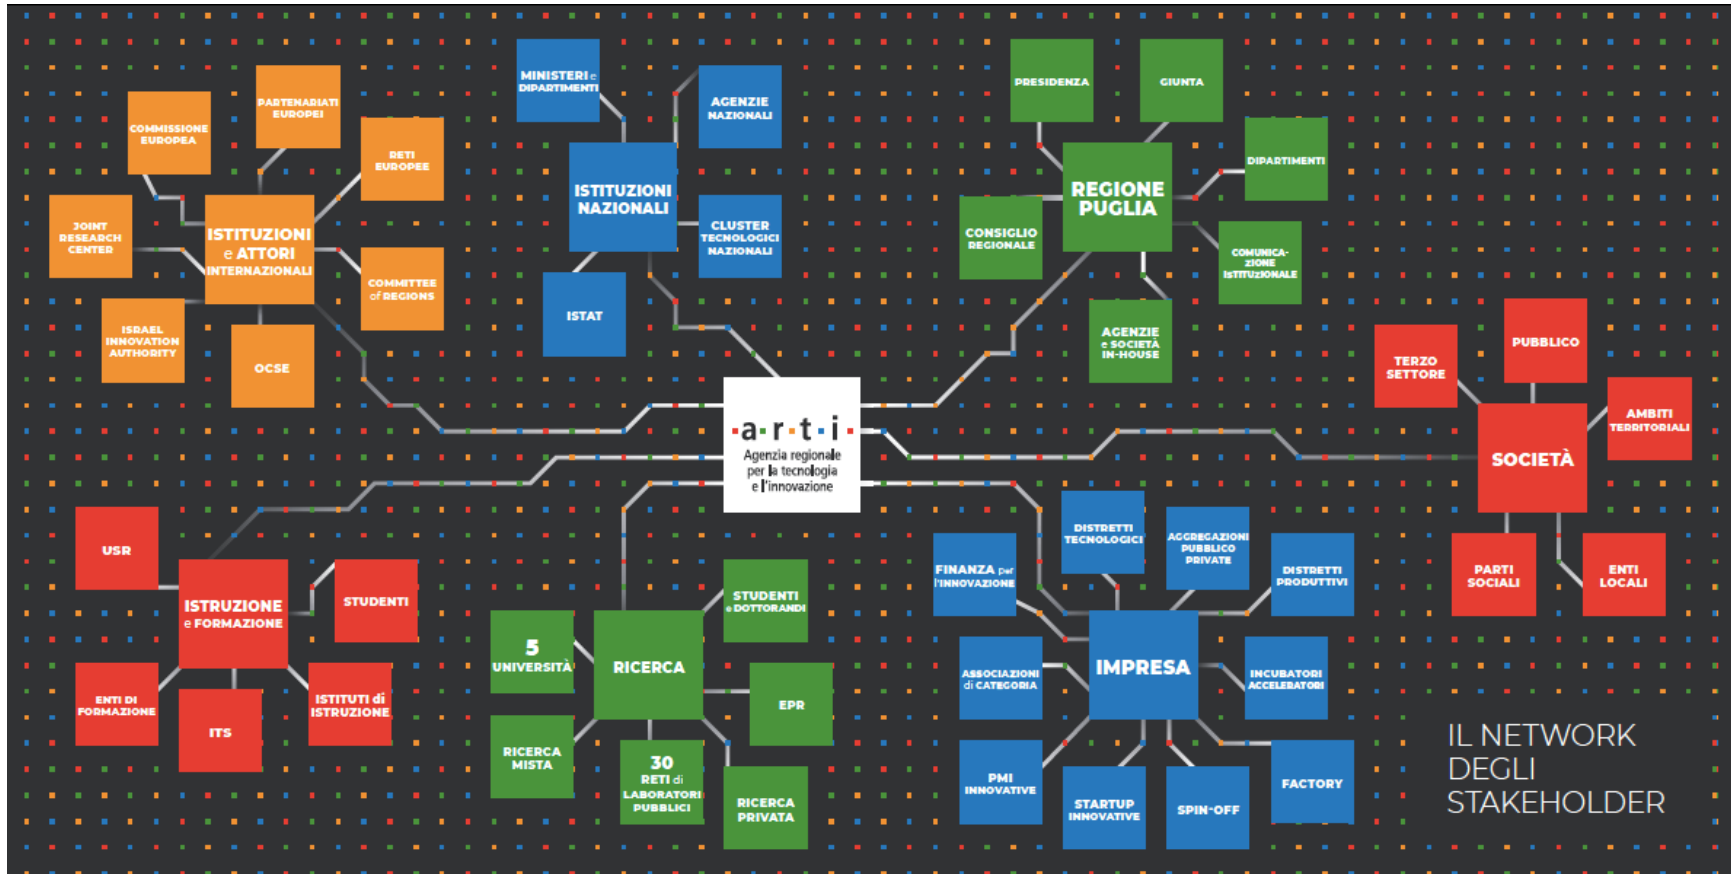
COMMISSIONE EUROPEA

PARTENARIATI EUROPEI

RETI EUROPEE

JOINT RESEARCH CENTER

ISTITUZIONI e ATTORI INTERNAZIONALI

COMMITTEE of REGIONS

ISRAEL INNOVATION AUTHORITY

OCSE

MINISTERI e DIPARTIMENTI

AGENZIE NAZIONALI

ISTITUZIONI NAZIONALI

CLUSTER TECNOLOGICI NAZIONALI

ISTAT

PRESIDENZA

GIUNTA

DIPARTIMENTI

REGIONE PUGLIA

CONSIGLIO REGIONALE

COMUNICAZIONE ISTITUZIONALE

AGENZIE e SOCIETÀ IN-HOUSE

TERZO SETTORE

PUBBLICO

AMBITI TERRITORIALI

SOCIETÀ

PARTI SOCIALI

ENTI LOCALI

·a·r·t·i·
Agenzia regionale per la tecnologia e l'innovazione

USR

ISTRUZIONE e FORMAZIONE

STUDENTI

ENTI DI FORMAZIONE

ITS

ISTITUTI di ISTRUZIONE

5 UNIVERSITÀ

RICERCA

STUDENTI e DOTTORANDI

EPR

RICERCA MISTA

30 RETI di LABORATORI PUBBLICI

RICERCA PRIVATA

DISTRETTI TECNOLOGICI

AGGREGAZIONI PUBBLICO PRIVATE

FINANZA per l'INNOVAZIONE

DISTRETTI PRODUTTIVI

ASSOCIAZIONI di CATEGORIA

IMPRESA

INCUBATORI ACCELERATORI

PMI INNOVATIVE

STARTUP INNOVATIVE

SPIN-OFF

FACTORY

IL NETWORK DEGLI STAKEHOLDER